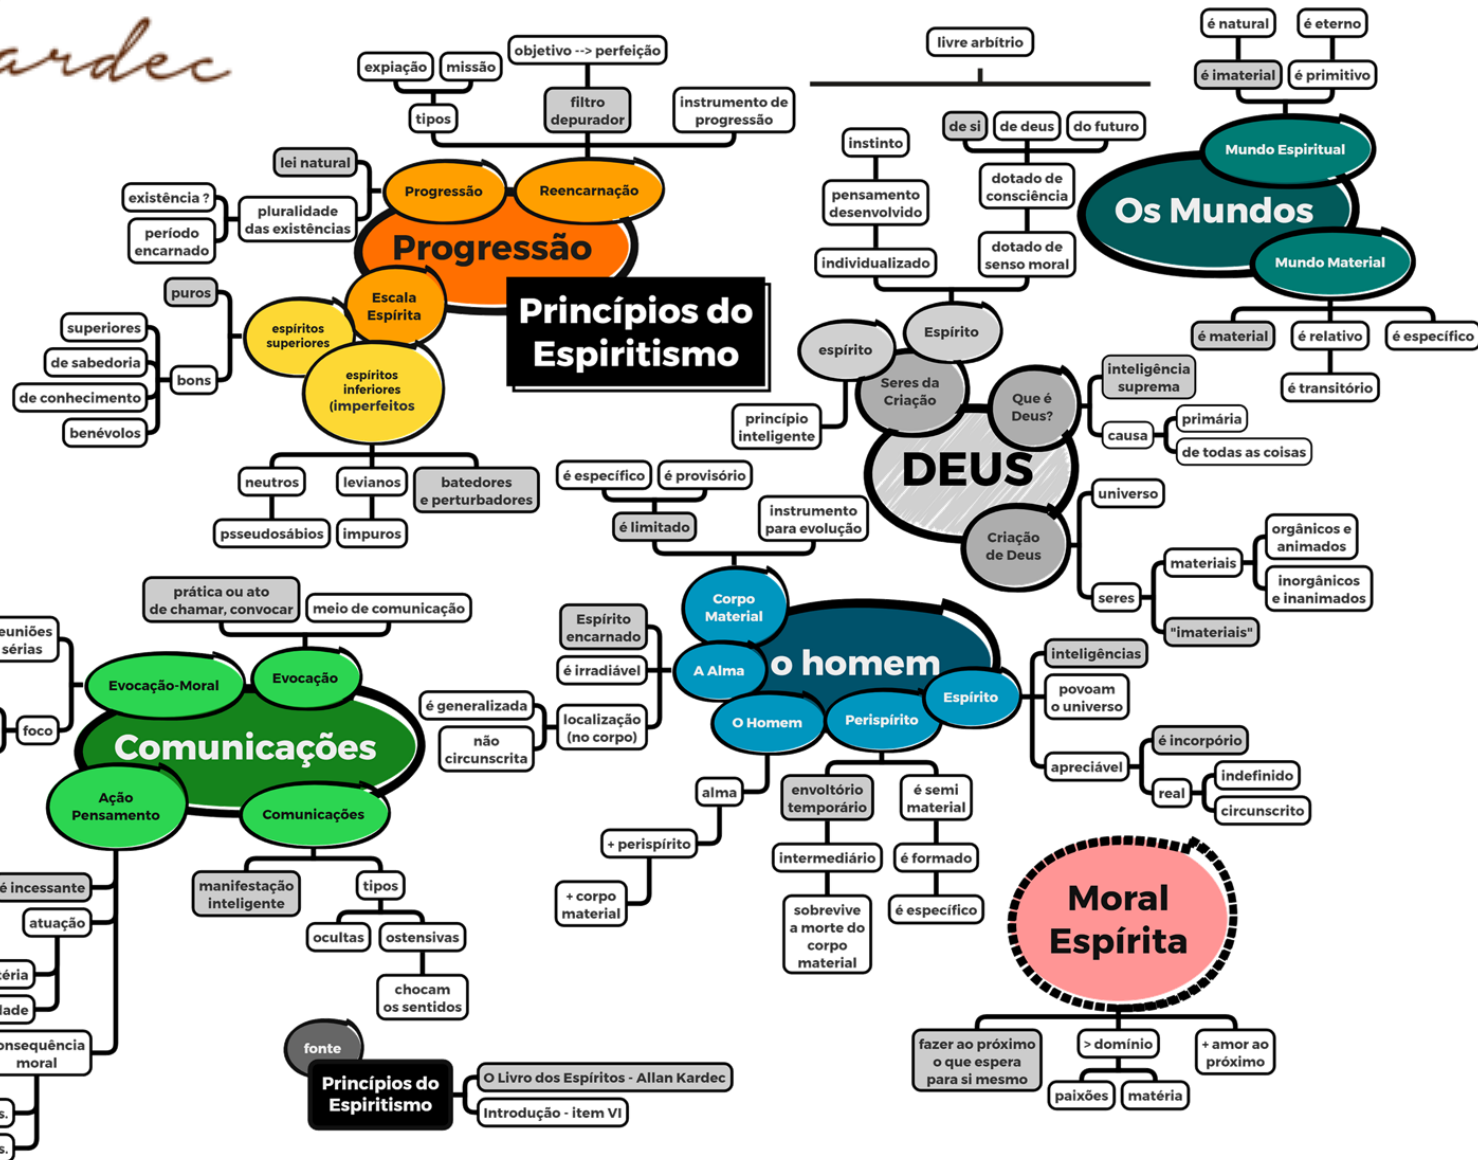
ardec

Princípios do Espiritismo

Progressão
Progressão
Reencarnação
Escala Espírita
espíritos superiores
espíritos inferiores (imperfeitos)
expiação
missão
tipos
objetivo --> perfeição
filtro depurador
instrumento de progressão
lei natural
existência ?
período encarnado
pluralidade das existências
puros
superiores
de sabedoria
de conhecimento
benévolos
bons
neutros
levianos
batedores e perturbadores
psseudosábios
impuros

livre arbítrio
instinto
pensamento desenvolvido
individualizado
de si
de deus
do futuro
dotado de consciência
dotado de senso moral
Espírito
espírito
princípio inteligente
Seres da Criação
Que é Deus?
DEUS
inteligência suprema
causa
primária
de todas as coisas
Criação de Deus
universo
seres
materiais
orgânicos e animados
inorgânicos e inanimados
"imateriais"

Os Mundos
Mundo Espiritual
Mundo Material
é natural
é eterno
é imaterial
é primitivo
é material
é relativo
é específico
é transitório

o homem
Corpo Material
A Alma
O Homem
Perispírito
Espírito
é específico
é provisório
é limitado
instrumento para evolução
Espírito encarnado
é irradiável
localização (no corpo)
é generalizada
não circunscrita
alma
+ perispírito
+ corpo material
envoltório temporário
é semi material
intermediário
é formado
sobrevive a morte do corpo material
é específico
inteligências
povoam o universo
apreciável
é incorpório
real
indefinido
circunscrito

Comunicações
Evocação-Moral
Evocação
Ação Pensamento
Comunicações
prática ou ato de chamar, convocar
meio de comunicação
euniões sérias
foco
é incessante
atuação
téria
dade
onsequência moral
s.
s.
manifestação inteligente
tipos
ocultas
ostensivas
chocam os sentidos

Moral Espírita
fazer ao próximo o que espera para si mesmo
> domínio
+ amor ao próximo
paixões
matéria

fonte
Princípios do Espiritismo
O Livro dos Espíritos - Allan Kardec
Introdução - item VI